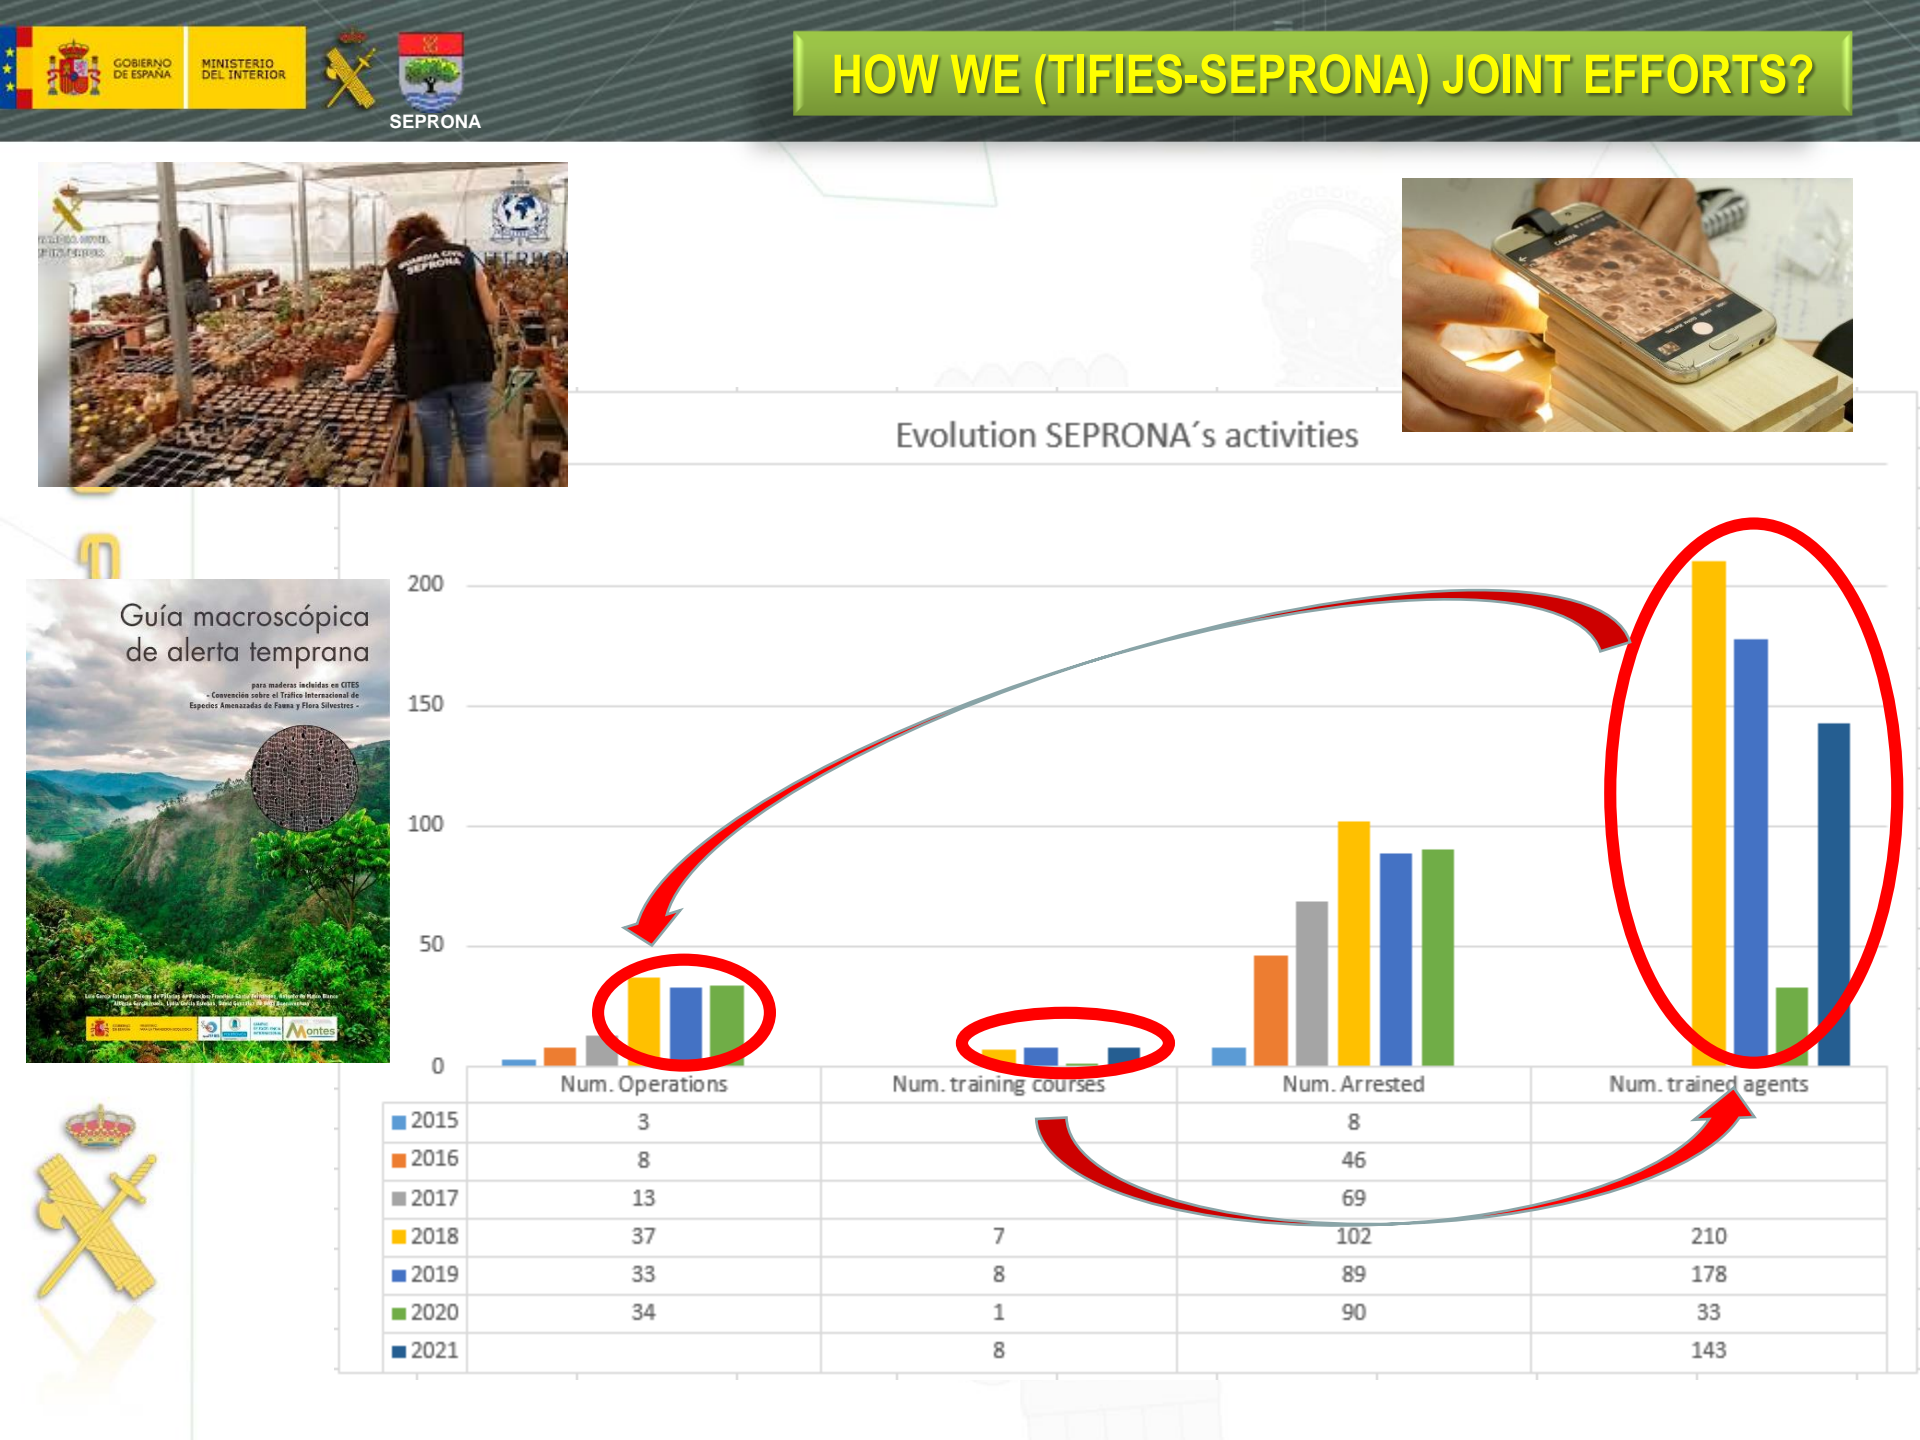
GOBIERNO DE ESPAÑA | MINISTERIO DEL INTERIOR

SEPRONA

HOW WE (TIFIES-SEPRONA) JOINT EFFORTS?

GUARDIA CIVIL SEPRONA

INTERPOL

Guía macroscópica de alerta temprana

para maderas incluidas en CITES - Convención sobre el Tráfico Internacional de Especies Amenazadas de Fauna y Flora Silvestres -

Montes

Evolution SEPRONA´s activities

200
150
100
50
0

| | Num. Operations | Num. training courses | Num. Arrested | Num. trained agents |
|---|---|---|---|---|
| 2015 | 3 | | 8 | |
| 2016 | 8 | | 46 | |
| 2017 | 13 | | 69 | |
| 2018 | 37 | 7 | 102 | 210 |
| 2019 | 33 | 8 | 89 | 178 |
| 2020 | 34 | 1 | 90 | 33 |
| 2021 | | 8 | | 143 |